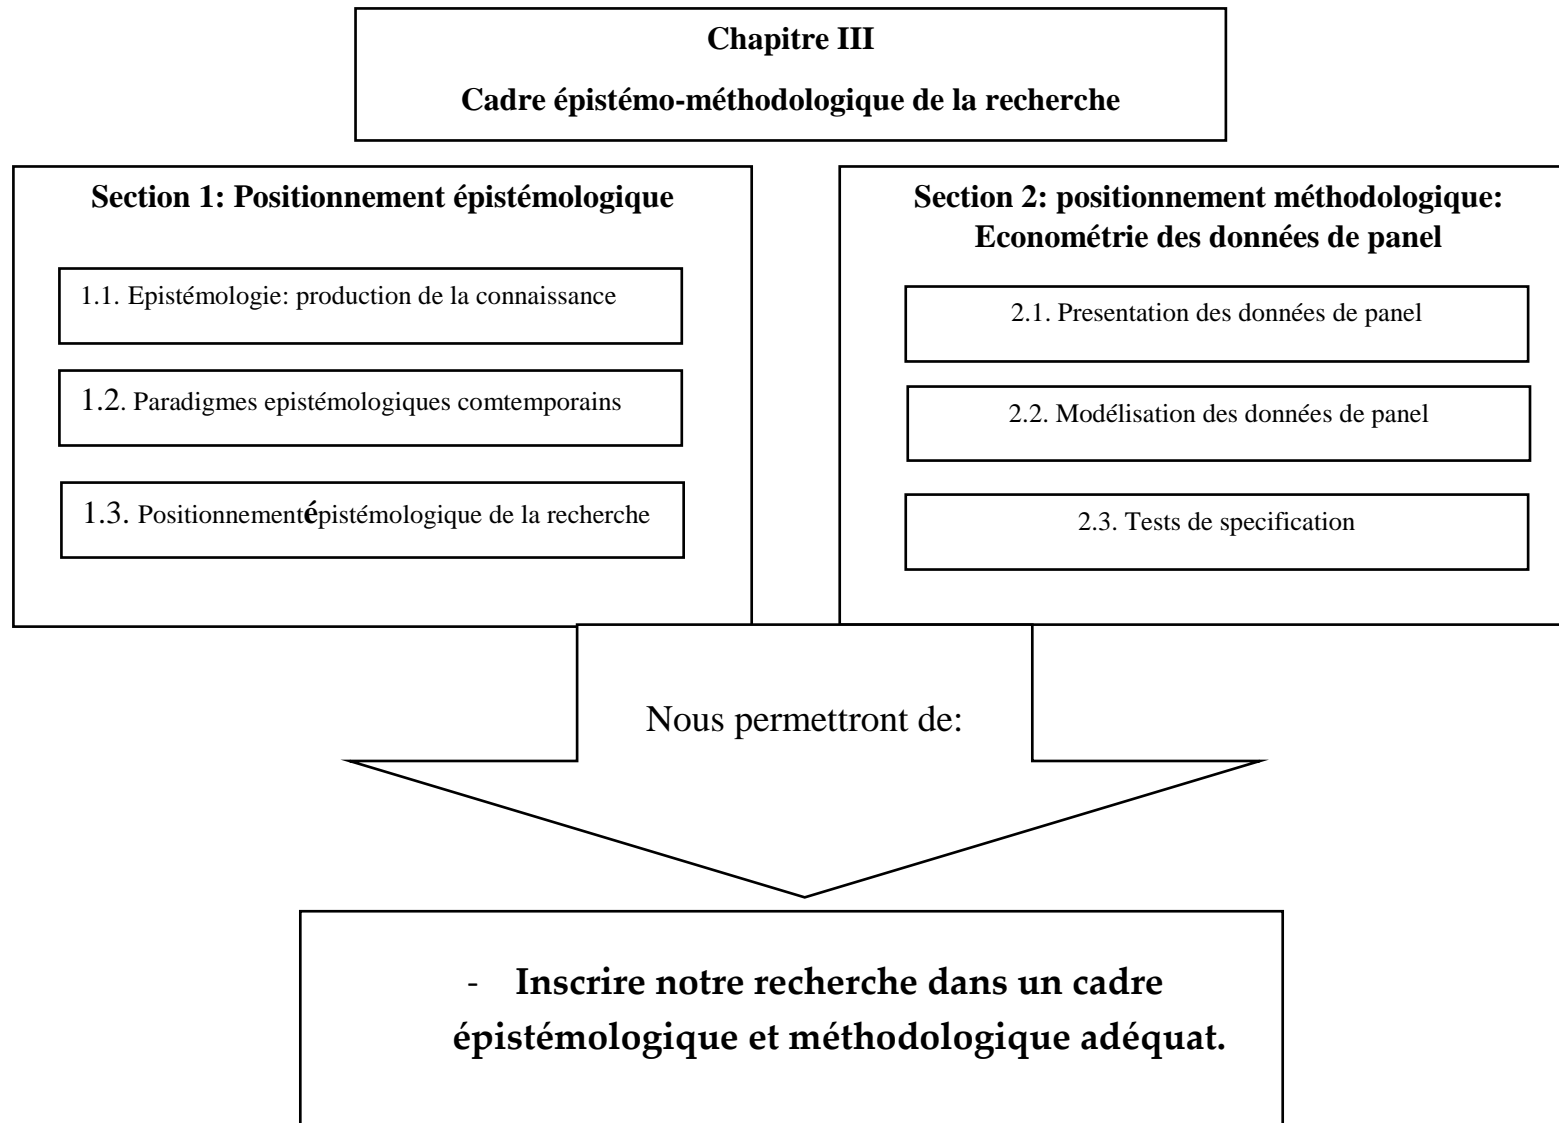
Chapitre III

Cadre épistémo-méthodologique de la recherche

Section 1: Positionnement épistémologique

1.1. Epistémologie: production de la connaissance

1.2. Paradigmes epistémologiques comtemporains

1.3. Positionnementépistémologique de la recherche

Section 2: positionnement méthodologique: Econométrie des données de panel

2.1. Presentation des données de panel

2.2. Modélisation des données de panel

2.3. Tests de specification

Nous permettront de:

- Inscrire notre recherche dans un cadre épistémologique et méthodologique adéquat.